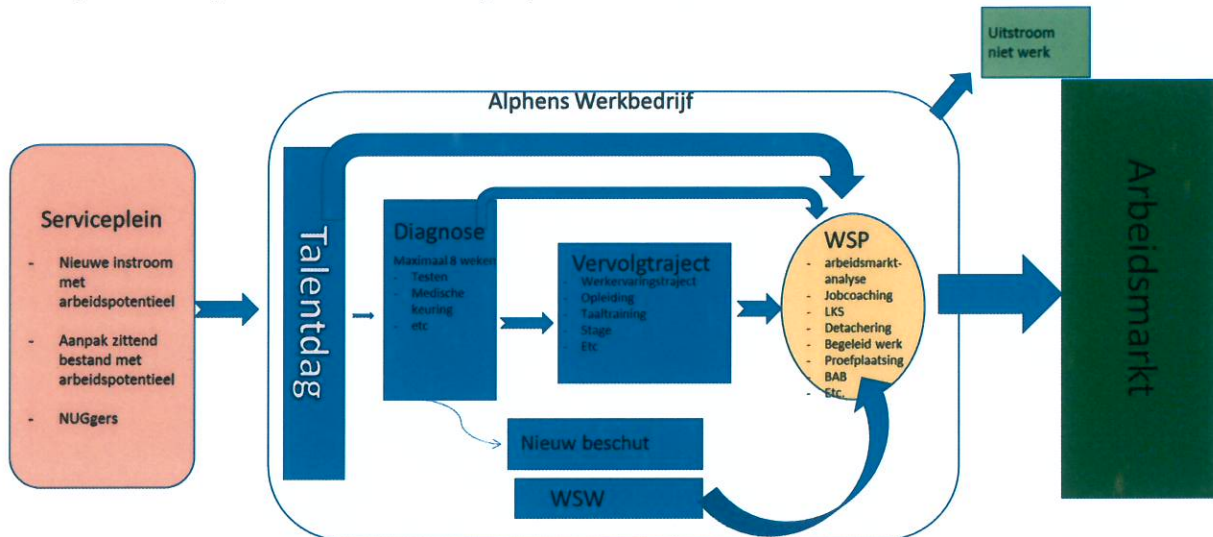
Uitstroom niet werk

Alphens Werkbedrijf

Serviceplein

- Nieuwe instroom met arbeidspotentieel
- Aanpak zittend bestand met arbeidspotentieel
- NUGgers

Talentdag

Diagnose

Maximaal 8 weken
- Testen
- Medische keuring
- etc

Vervolgtraject

- Werkervaringstraject
- Opleiding
- Taaltraining
- Stage
- Etc

WSP

- arbeidsmarkt-analyse
- Jobcoaching
- LKS
- Detachering
- Begeleid werk
- Proefplaatsing
- BAB
- Etc.

Nieuw beschut

WSW

Arbeidsmarkt